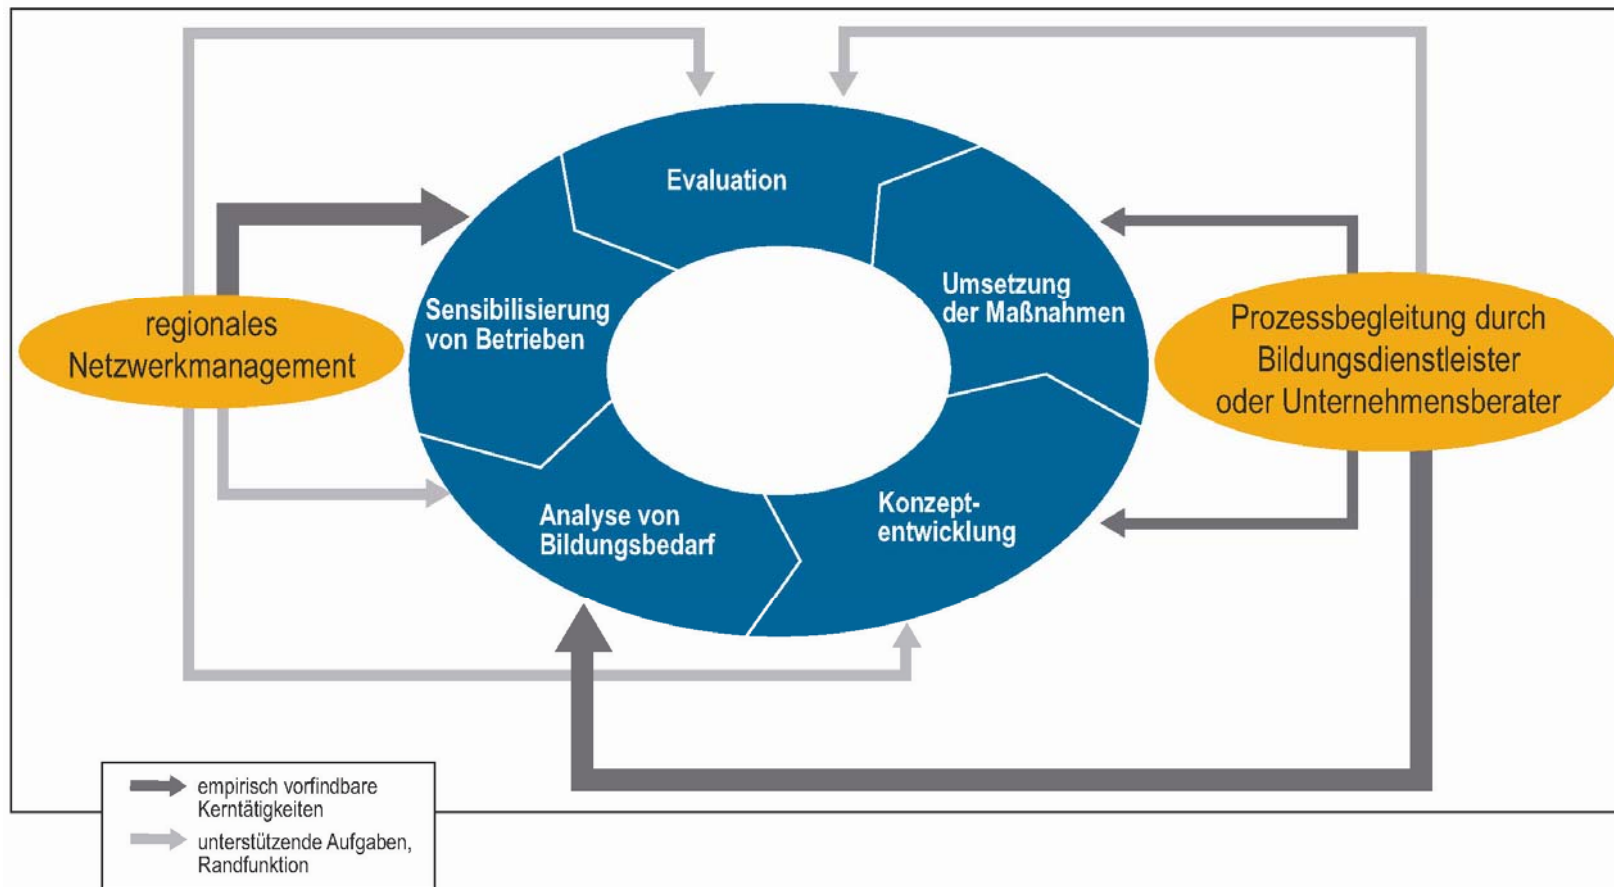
Evaluation

Umsetzung der Maßnahmen

Sensibilisierung von Betrieben

regionales Netzwerkmanagement

Prozessbegleitung durch Bildungsdienstleister oder Unternehmensberater

Analyse von Bildungsbedarf

Konzeptentwicklung

empirisch vorfindbare Kerntätigkeiten

unterstützende Aufgaben, Randfunktion